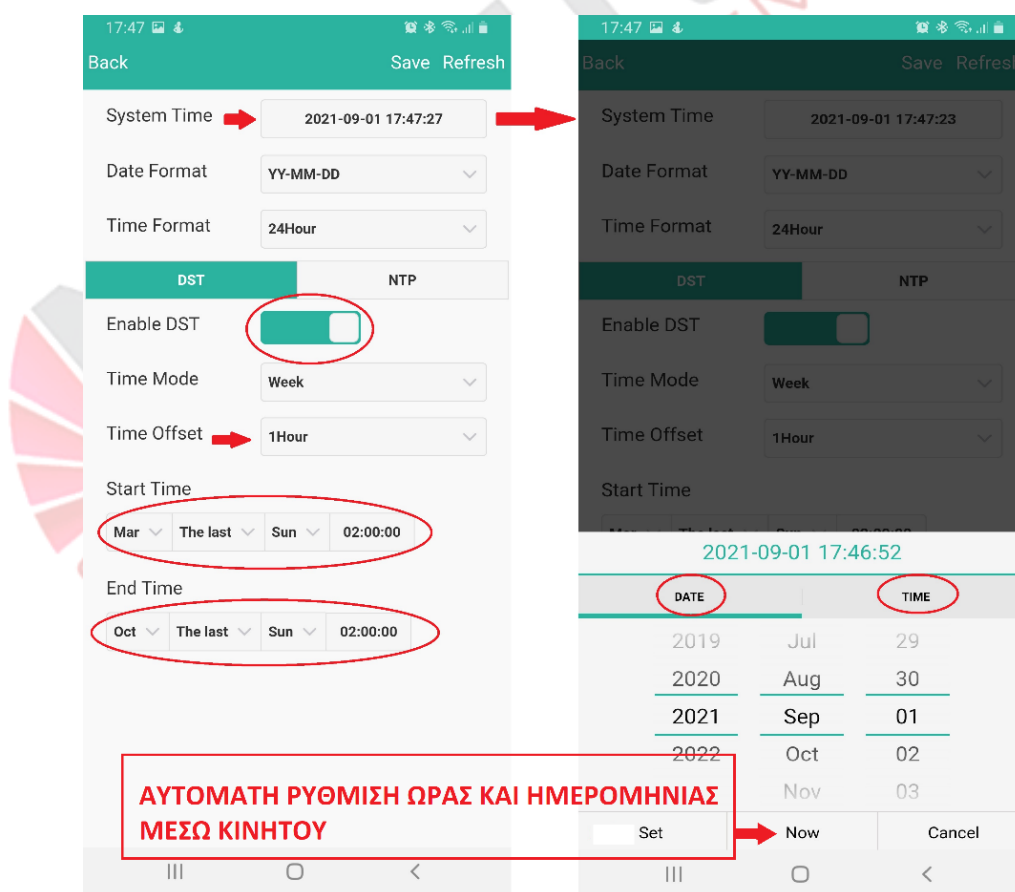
17:47

Back
Save Refresh

System Time
2021-09-01 17:47:27

Date Format
YY-MM-DD

Time Format
24Hour

DST
NTP

Enable DST

Time Mode
Week

Time Offset
1Hour

Start Time
Mar
The last
Sun
02:00:00

End Time
Oct
The last
Sun
02:00:00

17:47

Back
Save Refresh

System Time
2021-09-01 17:47:23

Date Format
YY-MM-DD

Time Format
24Hour

DST
NTP

Enable DST

Time Mode
Week

Time Offset
1Hour

Start Time

2021-09-01 17:46:52

DATE
TIME

| 2019 | Jul | 29 |
|---|---|---|
| 2020 | Aug | 30 |
| 2021 | Sep | 01 |
| 2022 | Oct | 02 |
| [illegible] | Nov | 03 |

Set
Now
Cancel

ΑΥΤΟΜΑΤΗ ΡΥΘΜΙΣΗ ΩΡΑΣ ΚΑΙ ΗΜΕΡΟΜΗΝΙΑΣ ΜΕΣΩ ΚΙΝΗΤΟΥ